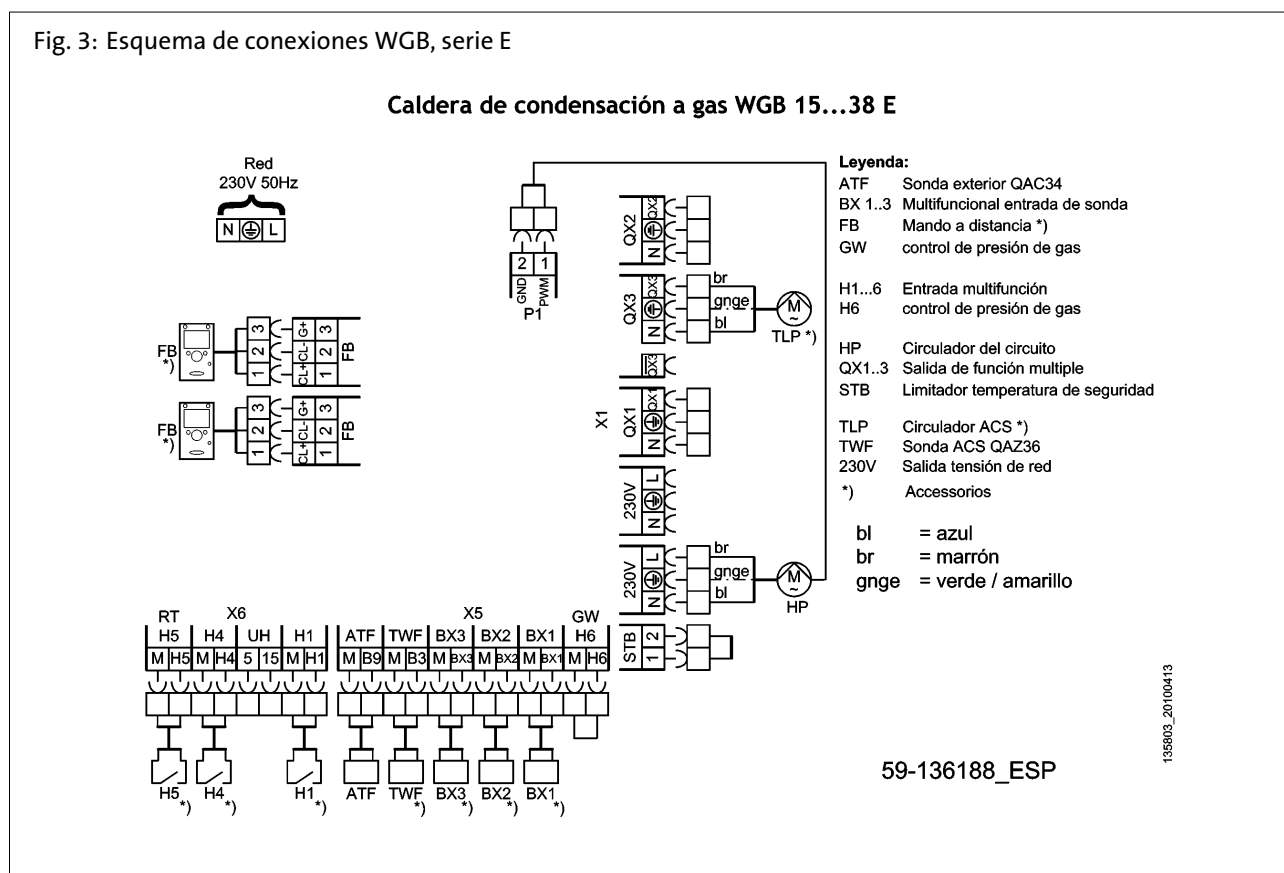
Fig. 3: Esquema de conexiones WGB, serie E

Caldera de condensación a gas WGB 15...38 E

Red
230V 50Hz
N L

2 1
GND PWM
P1

QX2 QX2 N
QX3 QX3 N br gnge bl M TLP *)
QX3
X1
QX1 QX1 N
230V L N
230V L N br gnge bl M HP

FB *) 3 2 1 G+ CL- CL+ 3 2 1 FB
FB *) 3 2 1 G+ CL- CL+ 3 2 1 FB

Leyenda:
ATF Sonda exterior QAC34
BX 1..3 Multifuncional entrada de sonda
FB Mando a distancia *)
GW control de presión de gas

H1...6 Entrada multifunción
H6 control de presión de gas

HP Circulador del circuito
QX1..3 Salida de función multiple
STB Limitador temperatura de seguridad

TLP Circulador ACS *)
TWF Sonda ACS QAZ36
230V Salida tensión de red
*) Accessorios

bl = azul
br = marrón
gnge = verde / amarillo

| RT H5 | | H4 | | UH | | H1 | | ATF | | TWF | | BX3 | | BX2 | | BX1 | | GW H6 | |
|---|---|---|---|---|---|---|---|---|---|---|---|---|---|---|---|---|---|---|---|
| M | H5 | M | H4 | 5 | 15 | M | H1 | M | B9 | M | B3 | M | BX3 | M | BX2 | M | BX1 | M | H6 |

X6 X5

STB 2 1

H5 *) H4 *) H1 *) ATF TWF *) BX3 *) BX2 *) BX1 *)

59-136188_ESP

135803_20100413